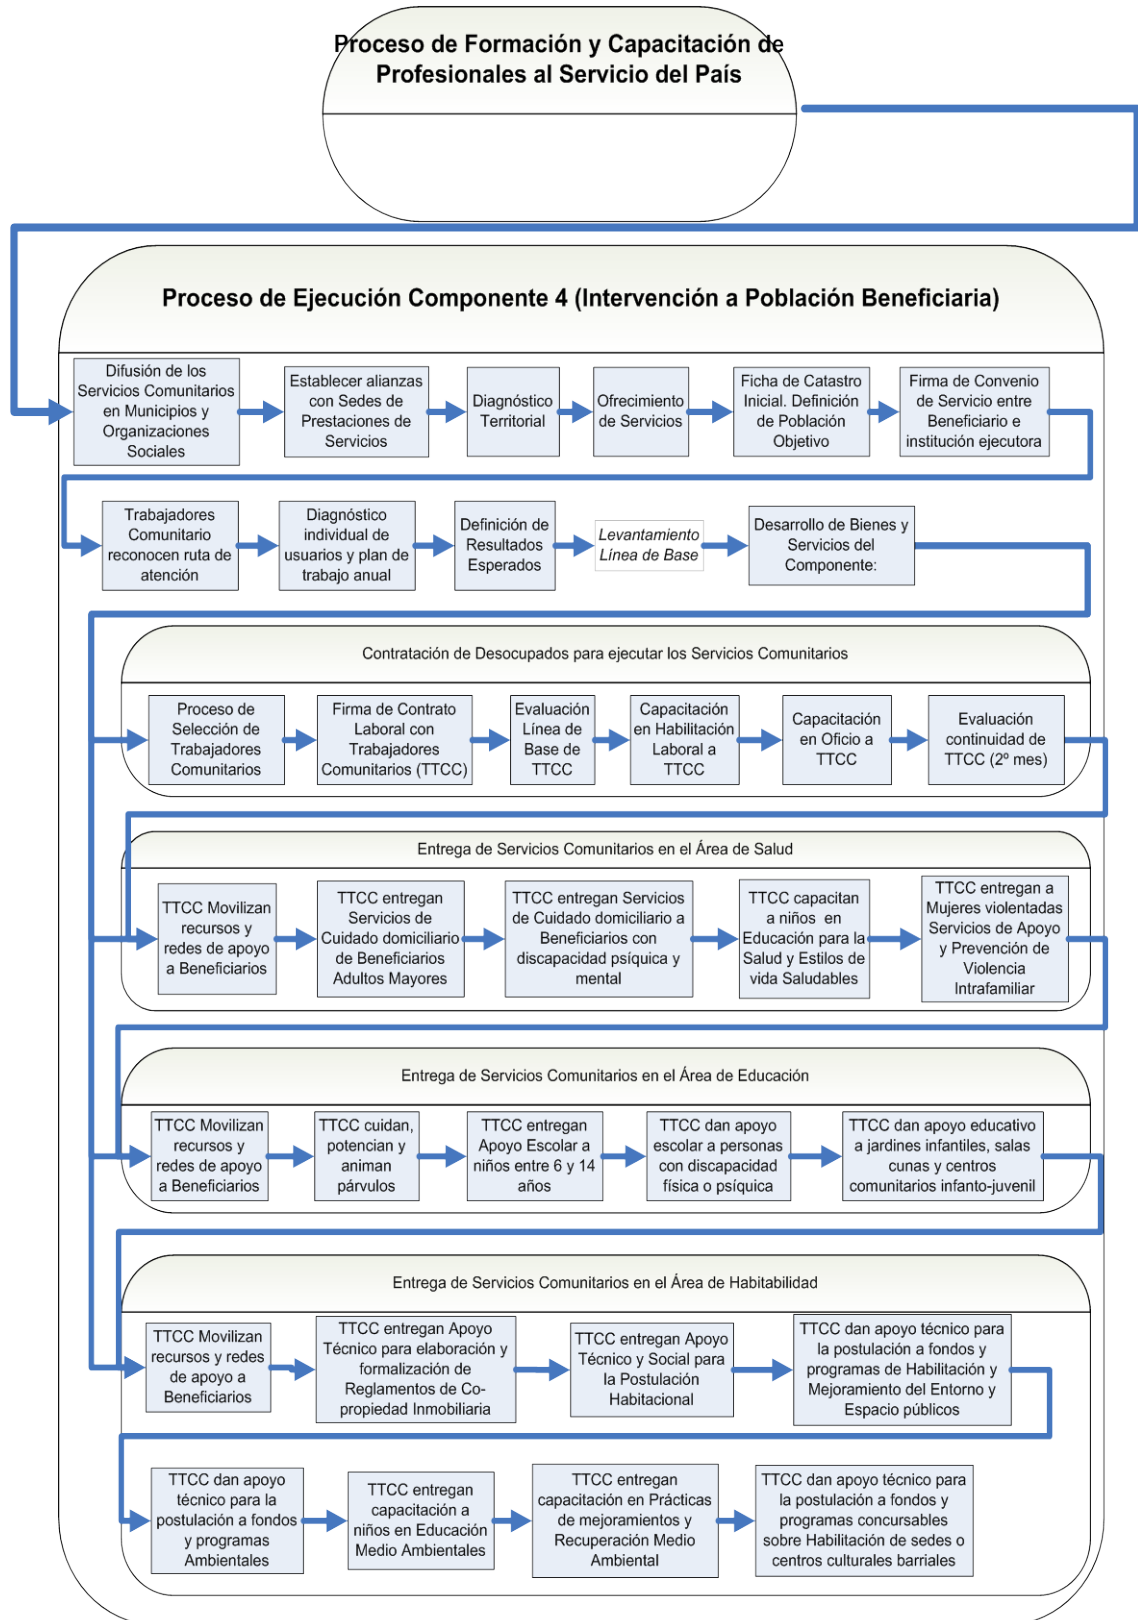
Proceso de Formación y Capacitación de Profesionales al Servicio del País

Proceso de Ejecución Componente 4 (Intervención a Población Beneficiaria)

Difusión de los Servicios Comunitarios en Municipios y Organizaciones Sociales

Establecer alianzas con Sedes de Prestaciones de Servicios

Diagnóstico Territorial

Ofrecimiento de Servicios

Ficha de Catastro Inicial. Definición de Población Objetivo

Firma de Convenio de Servicio entre Beneficiario e institución ejecutora

Trabajadores Comunitario reconocen ruta de atención

Diagnóstico individual de usuarios y plan de trabajo anual

Definición de Resultados Esperados

Levantamiento Línea de Base

Desarrollo de Bienes y Servicios del Componente:

Contratación de Desocupados para ejecutar los Servicios Comunitarios

Proceso de Selección de Trabajadores Comunitarios

Firma de Contrato Laboral con Trabajadores Comunitarios (TTCC)

Evaluación Línea de Base de TTCC

Capacitación en Habilitación Laboral a TTCC

Capacitación en Oficio a TTCC

Evaluación continuidad de TTCC (2º mes)

Entrega de Servicios Comunitarios en el Área de Salud

TTCC Movilizan recursos y redes de apoyo a Beneficiarios

TTCC entregan Servicios de Cuidado domiciliario de Beneficiarios Adultos Mayores

TTCC entregan Servicios de Cuidado domiciliario a Beneficiarios con discapacidad psíquica y mental

TTCC capacitan a niños en Educación para la Salud y Estilos de vida Saludables

TTCC entregan a Mujeres violentadas Servicios de Apoyo y Prevención de Violencia Intrafamiliar

Entrega de Servicios Comunitarios en el Área de Educación

TTCC Movilizan recursos y redes de apoyo a Beneficiarios

TTCC cuidan, potencian y animan párvulos

TTCC entregan Apoyo Escolar a niños entre 6 y 14 años

TTCC dan apoyo escolar a personas con discapacidad física o psíquica

TTCC dan apoyo educativo a jardines infantiles, salas cunas y centros comunitarios infanto-juvenil

Entrega de Servicios Comunitarios en el Área de Habitabilidad

TTCC Movilizan recursos y redes de apoyo a Beneficiarios

TTCC entregan Apoyo Técnico para elaboración y formalización de Reglamentos de Co-propiedad Inmobiliaria

TTCC entregan Apoyo Técnico y Social para la Postulación Habitacional

TTCC dan apoyo técnico para la postulación a fondos y programas de Habilitación y Mejoramiento del Entorno y Espacio públicos

TTCC dan apoyo técnico para la postulación a fondos y programas Ambientales

TTCC entregan capacitación a niños en Educación Medio Ambientales

TTCC entregan capacitación en Prácticas de mejoramientos y Recuperación Medio Ambiental

TTCC dan apoyo técnico para la postulación a fondos y programas concursables sobre Habilitación de sedes o centros culturales barriales